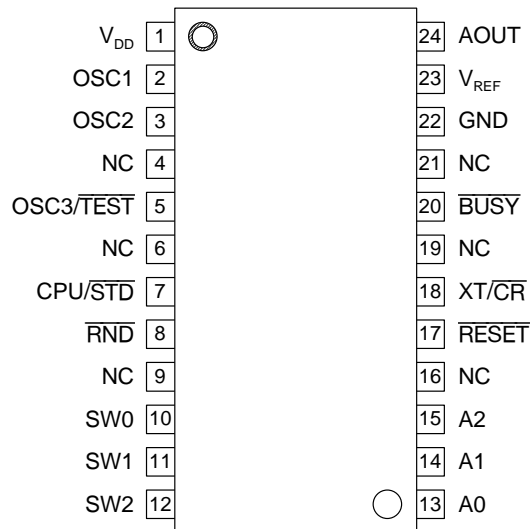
$V_{DD}$ 1
OSC1 2
OSC2 3
NC 4
OSC3/$\overline{TEST}$ 5
NC 6
CPU/$\overline{STD}$ 7
$\overline{RND}$ 8
NC 9
SW0 10
SW1 11
SW2 12

24 AOUT
23 $V_{REF}$
22 GND
21 NC
20 $\overline{BUSY}$
19 NC
18 XT/$\overline{CR}$
17 $\overline{RESET}$
16 NC
15 A2
14 A1
13 A0